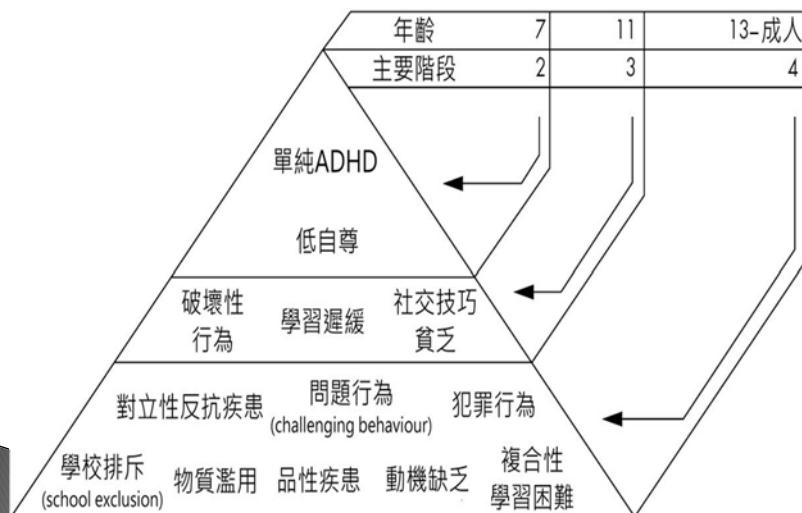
| 年齡 | 7 | 11 | 13-成人 |
|---|---|---|---|
| 主要階段 | 2 | 3 | 4 |

單純ADHD

低自尊

破壞性行為

學習遲緩

社交技巧貧乏

對立性反抗疾患

問題行為 (challenging behaviour)

犯罪行為

學校排斥 (school exclusion)

物質濫用

品性疾患

動機缺乏

複合性學習困難